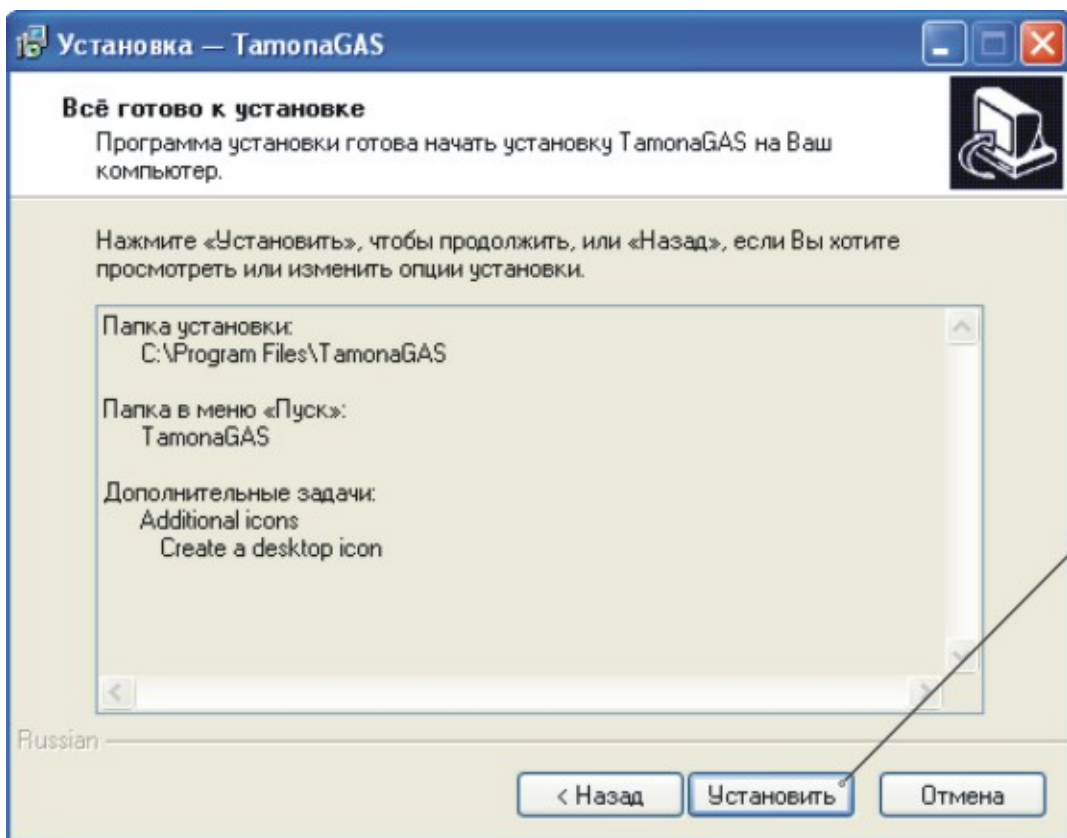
Установка — TamonaGAS

Всё готово к установке

Программа установки готова начать установку TamonaGAS на Ваш компьютер.

Нажмите «Установить», чтобы продолжить, или «Назад», если Вы хотите просмотреть или изменить опции установки.

Папка установки:
C:\Program Files\TamonaGAS

Папка в меню «Пуск»:
TamonaGAS

Дополнительные задачи:
Additional icons
Create a desktop icon

Russian

< Назад
Установить
Отмена